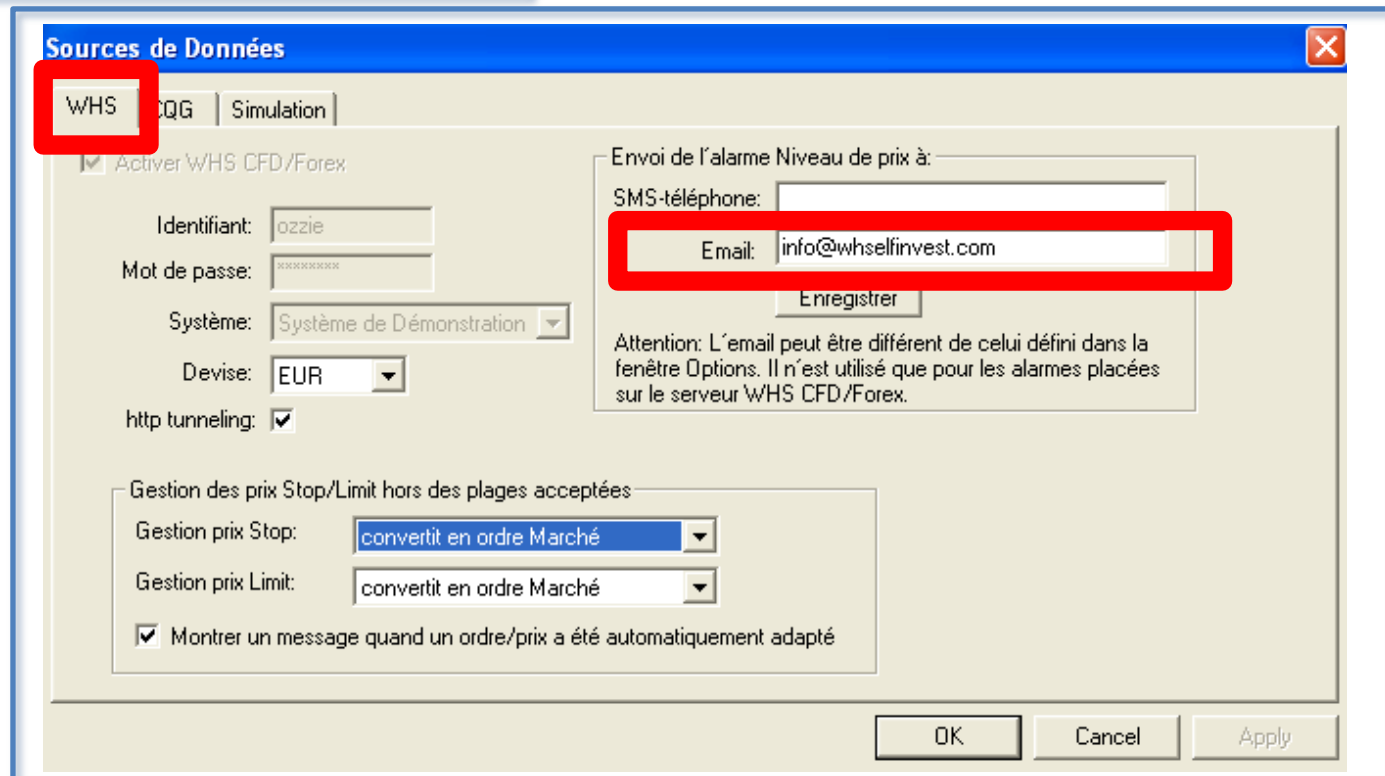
Sources de Données

WHS
CQG
Simulation

Activer WHS CFD/Forex

Identifiant: ozzie
Mot de passe: ********
Système: Système de Démonstration
Devise: EUR
http tunneling:

Envoi de l´alarme Niveau de prix à:
SMS-téléphone:
Email: info@whselfinvest.com
Enregistrer
Attention: L´email peut être différent de celui défini dans la fenêtre Options. Il n´est utilisé que pour les alarmes placées sur le serveur WHS CFD/Forex.

Gestion des prix Stop/Limit hors des plages acceptées
Gestion prix Stop: convertit en ordre Marché
Gestion prix Limit: convertit en ordre Marché
Montrer un message quand un ordre/prix a été automatiquement adapté

OK
Cancel
Apply